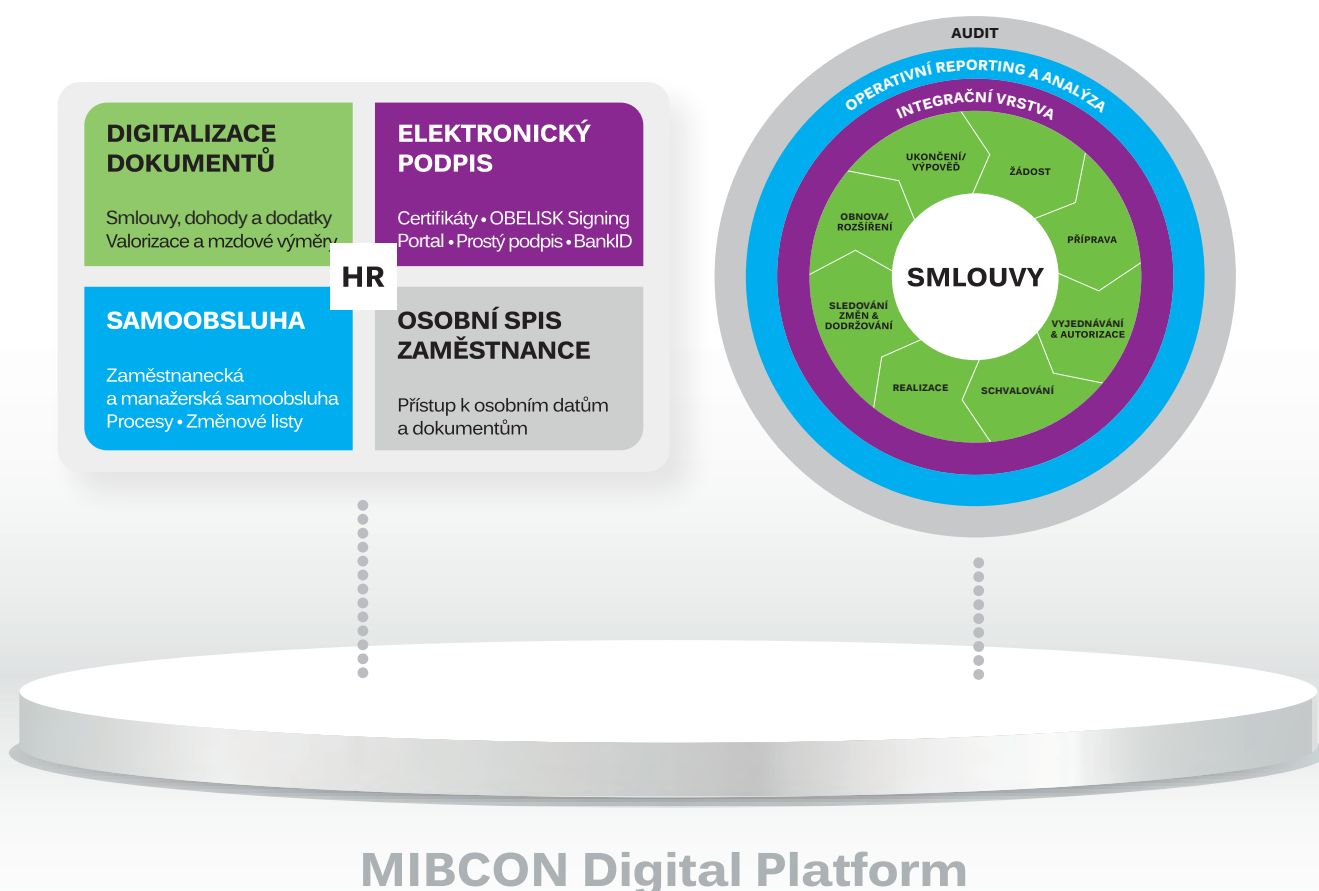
DIGITALIZACE DOKUMENTŮ

Smlouvy, dohody a dodatky
Valorizace a mzdové výměry

ELEKTRONICKÝ PODPIS

Certifikáty • OBELISK Signing Portal • Prostý podpis • BankID

HR

SAMOOBSLUHA

Zaměstnanecká a manažerská samoobsluha
Procesy • Změnové listy

OSOBNÍ SPIS ZAMĚSTNANCE

Přístup k osobním datům a dokumentům

AUDIT

OPERATIVNÍ REPORTING A ANALÝZA

INTEGRAČNÍ VRSTVA

UKONČENÍ/ VÝPOVĚĎ

ŽÁDOST

OBNOVA/ ROZŠÍŘENÍ

PŘÍPRAVA

SMLOUVY

SLEDOVÁNÍ ZMĚN & DODRŽOVÁNÍ

VYJEDNÁVÁNÍ & AUTORIZACE

REALIZACE

SCHVALOVÁNÍ

MIBCON Digital Platform